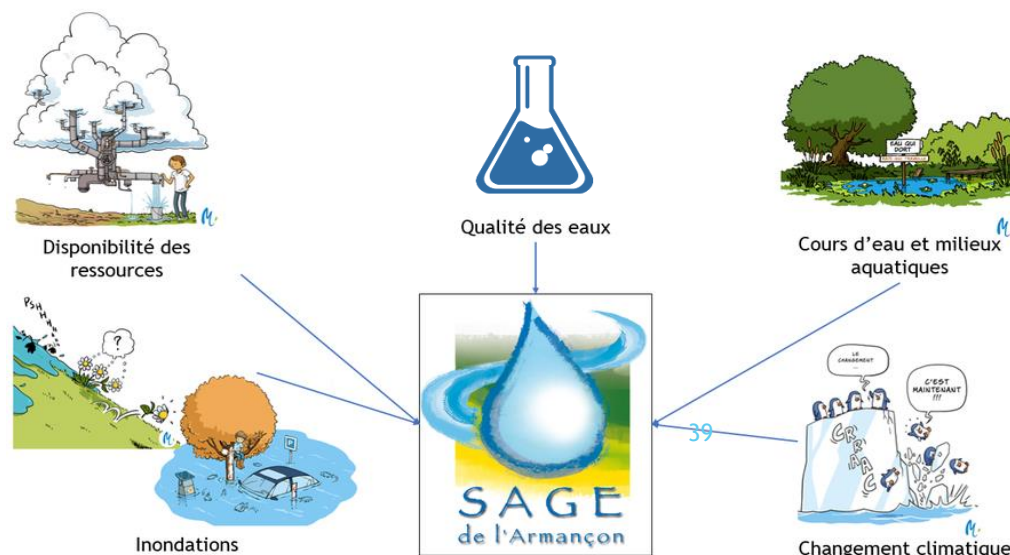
Disponibilité des ressources

Qualité des eaux

Cours d'eau et milieux aquatiques

EAU QUI DORT

PSHHH

?

SAGE de l'Armançon

39

LE CHANGEMENT ...

C'EST MAINTENANT !!!

CRRAC

Inondations

Changement climatique